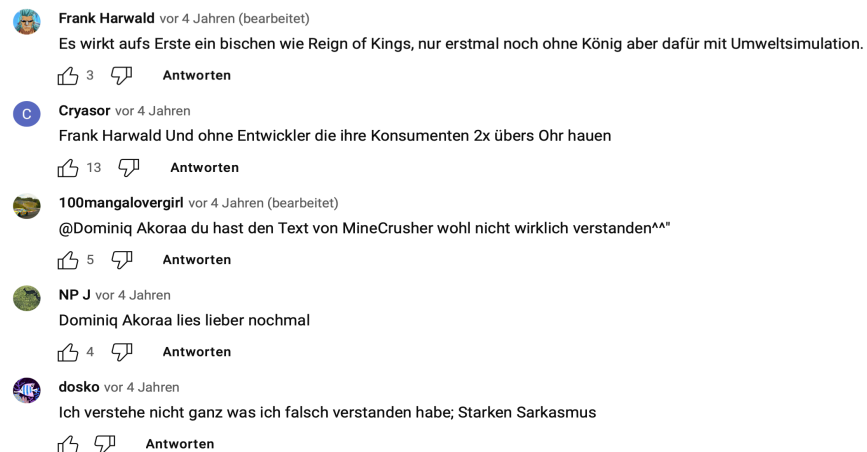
Frank Harwald vor 4 Jahren (bearbeitet)
Es wirkt aufs Erste ein bischen wie Reign of Kings, nur erstmal noch ohne König aber dafür mit Umweltsimulation.

3 Antworten

C
Cryasor vor 4 Jahren
Frank Harwald Und ohne Entwickler die ihre Konsumenten 2x übers Ohr hauen

13 Antworten

100mangalovergirl vor 4 Jahren (bearbeitet)
@Dominiq Akoraa du hast den Text von MineCrusher wohl nicht wirklich verstanden^^"

5 Antworten

NP J vor 4 Jahren
Dominiq Akoraa lies lieber nochmal

4 Antworten

dosko vor 4 Jahren
Ich verstehe nicht ganz was ich falsch verstanden habe; Starken Sarkasmus

Antworten